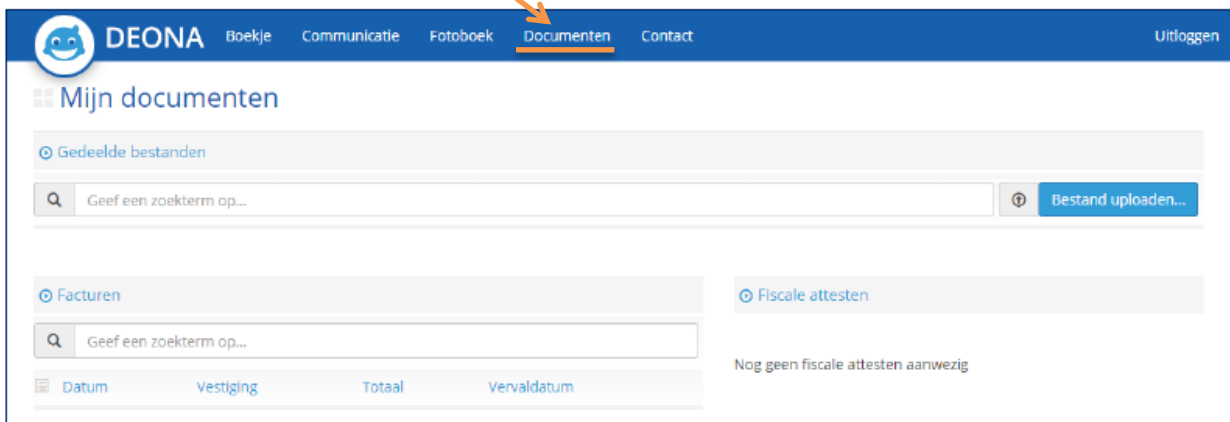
DEONA Boekje Communicatie Fotoboek Documenten Contact Uitloggen

Mijn documenten

Gedeelde bestanden

Geef een zoekterm op...

Bestand uploaden...

Facturen

Geef een zoekterm op...

| Datum | Vestiging | Totaal | Vervaldatum |
|---|---|---|---|

Fiscale attesten

Nog geen fiscale attesten aanwezig